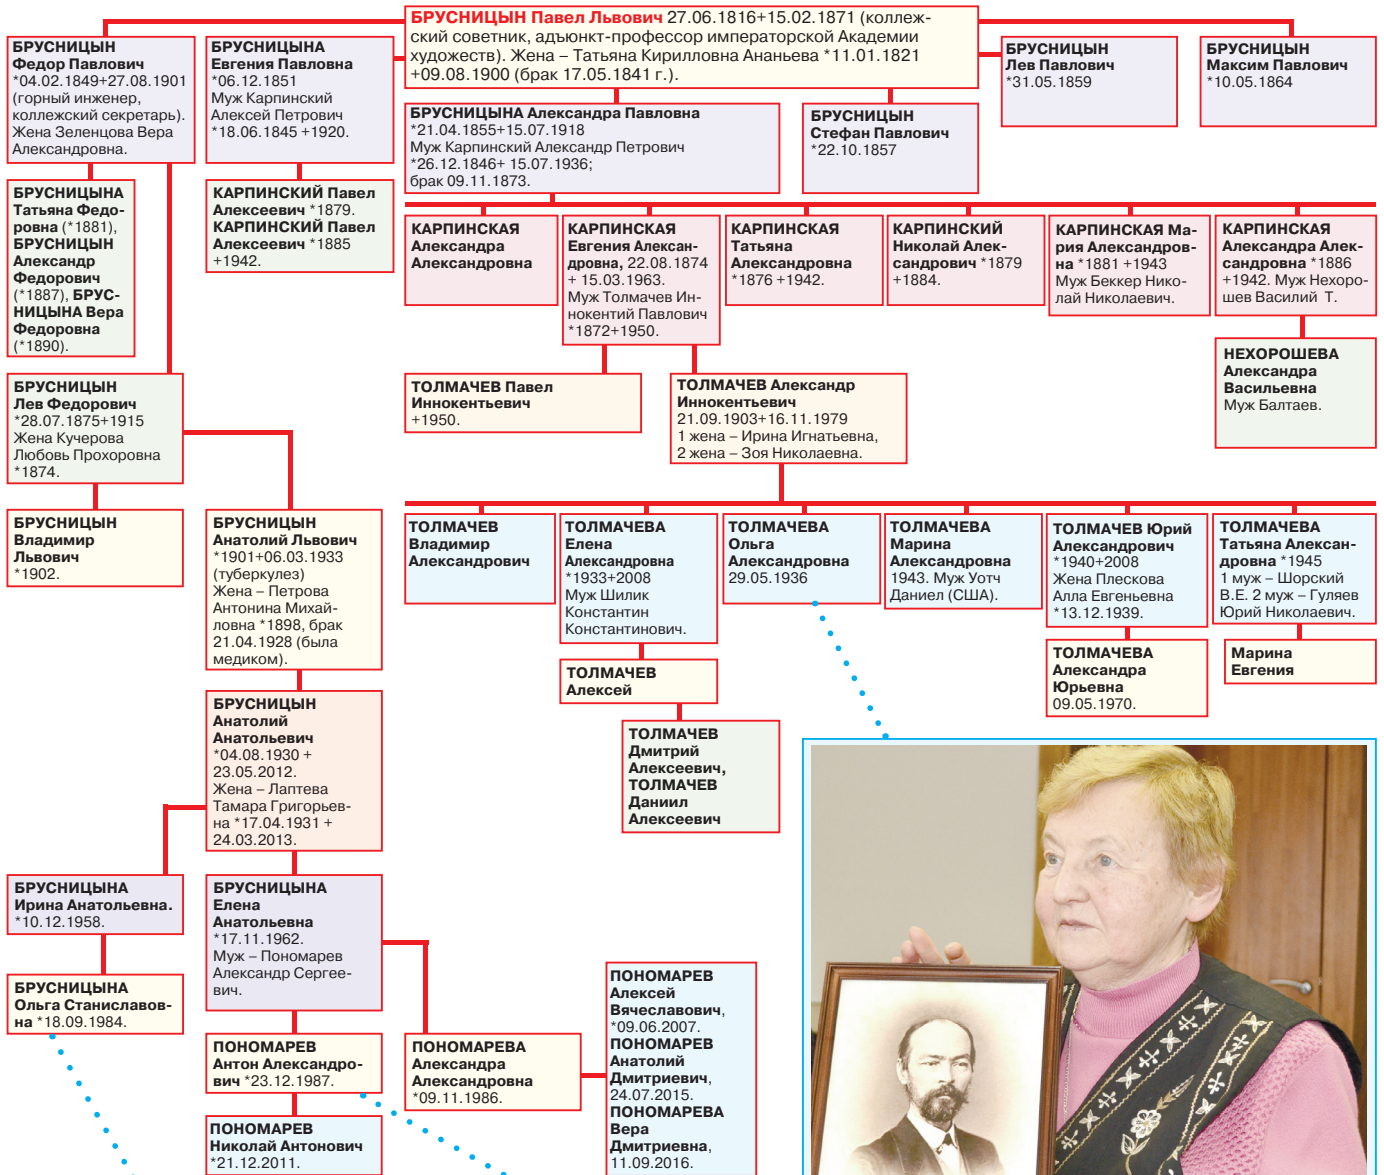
**БРУСНИЦЫН Павел Львович** 27.06.1816+15.02.1871 (коллежский советник, адъюнкт-профессор императорской Академии художеств). Жена – Татьяна Кирилловна Ананьева *11.01.1821 +09.08.1900 (брак 17.05.1841 г.).

**БРУСНИЦЫН Федор Павлович** *04.02.1849+27.08.1901 (горный инженер, коллежский секретарь). Жена Зеленцова Вера Александровна.

**БРУСНИЦЫНА Евгения Павловна** *06.12.1851 Муж Карпинский Алексей Петрович *18.06.1845 +1920.

**БРУСНИЦЫН Лев Павлович** *31.05.1859

**БРУСНИЦЫН Максим Павлович** *10.05.1864

**БРУСНИЦЫНА Александра Павловна** *21.04.1855+15.07.1918 Муж Карпинский Александр Петрович *26.12.1846+ 15.07.1936; брак 09.11.1873.

**БРУСНИЦЫН Стефан Павлович** *22.10.1857

**БРУСНИЦЫНА Татьяна Федоровна** (*1881), **БРУСНИЦЫН Александр Федорович** (*1887), **БРУСНИЦЫНА Вера Федоровна** (*1890).

**КАРПИНСКИЙ Павел Алексеевич** *1879. **КАРПИНСКИЙ Павел Алексеевич** *1885 +1942.

**КАРПИНСКАЯ Александра Александровна**

**КАРПИНСКАЯ Евгения Александровна**, 22.08.1874 + 15.03.1963. Муж Толмачев Иннокентий Павлович *1872+1950.

**КАРПИНСКАЯ Татьяна Александровна** *1876 +1942.

**КАРПИНСКИЙ Николай Александрович** *1879 +1884.

**КАРПИНСКАЯ Мария Александровна** *1881 +1943 Муж Беккер Николай Николаевич.

**КАРПИНСКАЯ Александра Александровна** *1886 +1942. Муж Некрошев Василий Т.

**БРУСНИЦЫН Лев Федорович** *28.07.1875+1915 Жена Кучерова Любовь Прохоровна *1874.

**ТОЛМАЧЕВ Павел Иннокентьевич** +1950.

**ТОЛМАЧЕВ Александр Иннокентьевич** 21.09.1903+16.11.1979 1 жена – Ирина Игнатьевна, 2 жена – Зоя Николаевна.

**НЕХОРОШЕВА Александра Васильевна** Муж Балтаев.

**БРУСНИЦЫН Владимир Львович** *1902.

**БРУСНИЦЫН Анатолий Львович** *1901+06.03.1933 (туберкулез) Жена – Петрова Антонина Михайловна *1898, брак 21.04.1928 (была медиком).

**ТОЛМАЧЕВ Владимир Александрович**

**ТОЛМАЧЕВА Елена Александровна** *1933+2008 Муж Шилик Константин Константинович.

**ТОЛМАЧЕВА Ольга Александровна** 29.05.1936

**ТОЛМАЧЕВА Марина Александровна** 1943. Муж Уотч Даниел (США).

**ТОЛМАЧЕВ Юрий Александрович** *1940+2008 Жена Плескова Алла Евгеньевна *13.12.1939.

**ТОЛМАЧЕВА Татьяна Александровна** *1945 1 муж – Шорский В.Е. 2 муж – Гуляев Юрий Николаевич.

**ТОЛМАЧЕВ Алексей**

**ТОЛМАЧЕВА Александра Юрьевна** 09.05.1970.

**Марина Евгения**

**ТОЛМАЧЕВ Дмитрий Алексеевич, ТОЛМАЧЕВ Даниил Алексеевич**

**БРУСНИЦЫН Анатолий Анатольевич** *04.08.1930 + 23.05.2012. Жена – Лаптева Тамара Григорьевна *17.04.1931 + 24.03.2013.

**БРУСНИЦЫНА Ирина Анатольевна.** *10.12.1958.

**БРУСНИЦЫНА Елена Анатольевна** *17.11.1962. Муж – Пономарев Александр Сергеевич.

**БРУСНИЦЫНА Ольга Станиславовна** *18.09.1984.

**ПОНОМАРЕВ Антон Александрович** *23.12.1987.

**ПОНОМАРЕВА Александра Александровна** *09.11.1986.

**ПОНОМАРЕВ Алексей Вячеславович**, *09.06.2007. **ПОНОМАРЕВ Анатолий Дмитриевич**, 24.07.2015. **ПОНОМАРЕВА Вера Дмитриевна**, 11.09.2016.

**ПОНОМАРЕВ Николай Антонович** *21.12.2011.